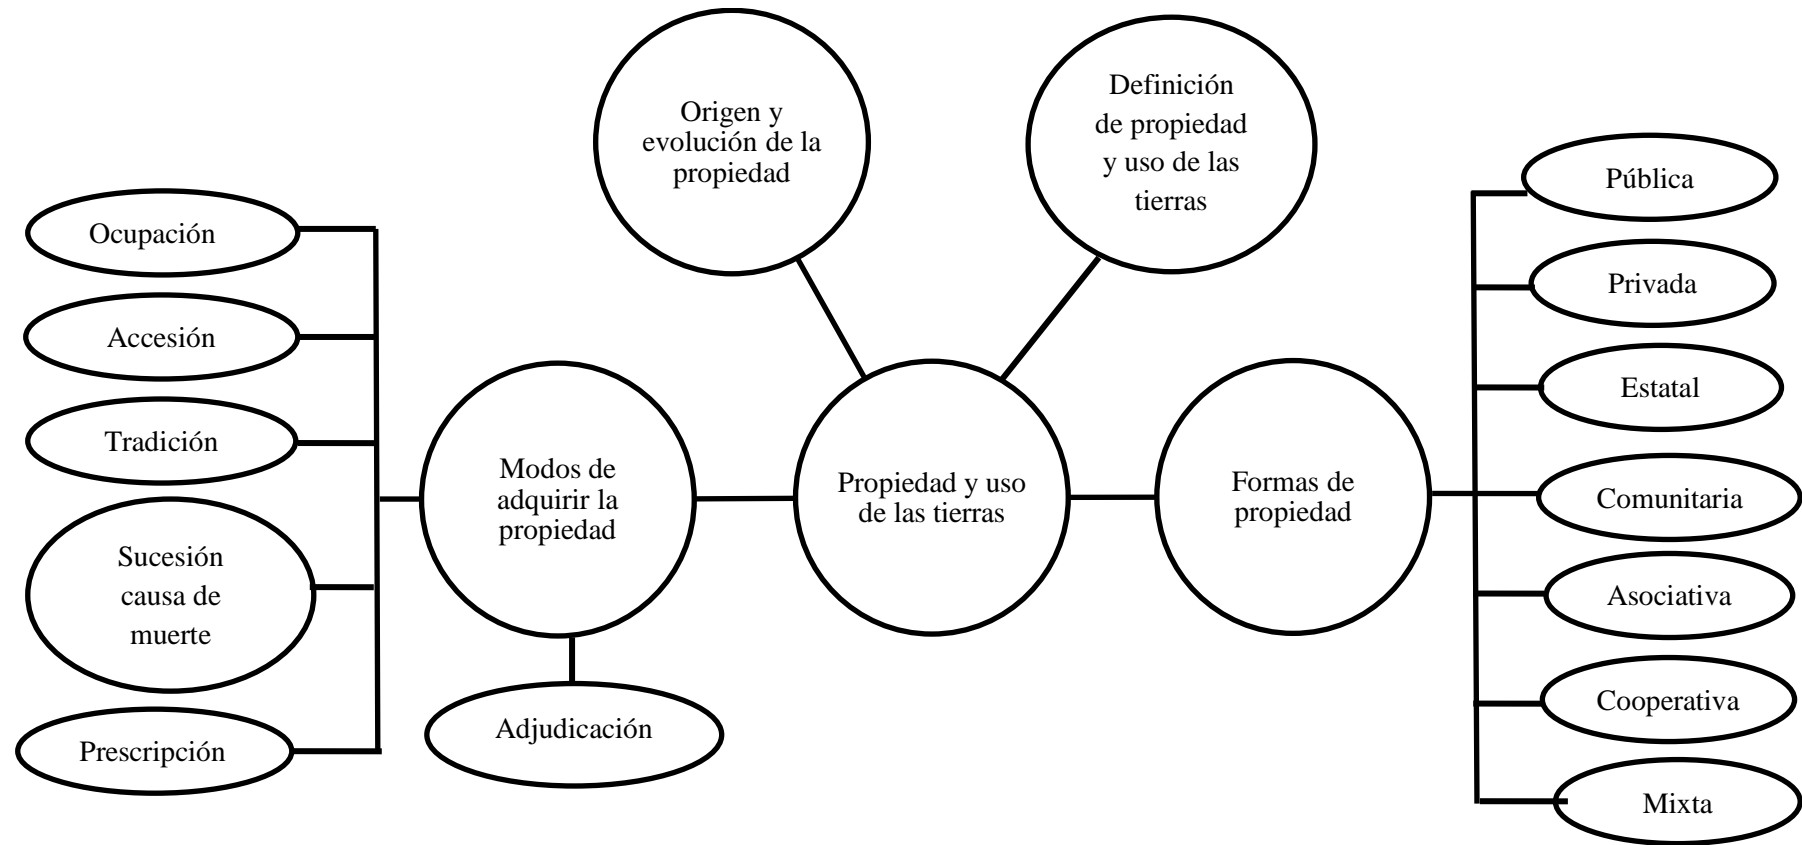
Origen y evolución de la propiedad

Definición de propiedad y uso de las tierras

Ocupación

Accesión

Tradición

Sucesión causa de muerte

Prescripción

Modos de adquirir la propiedad

Adjudicación

Propiedad y uso de las tierras

Formas de propiedad

Pública

Privada

Estatal

Comunitaria

Asociativa

Cooperativa

Mixta